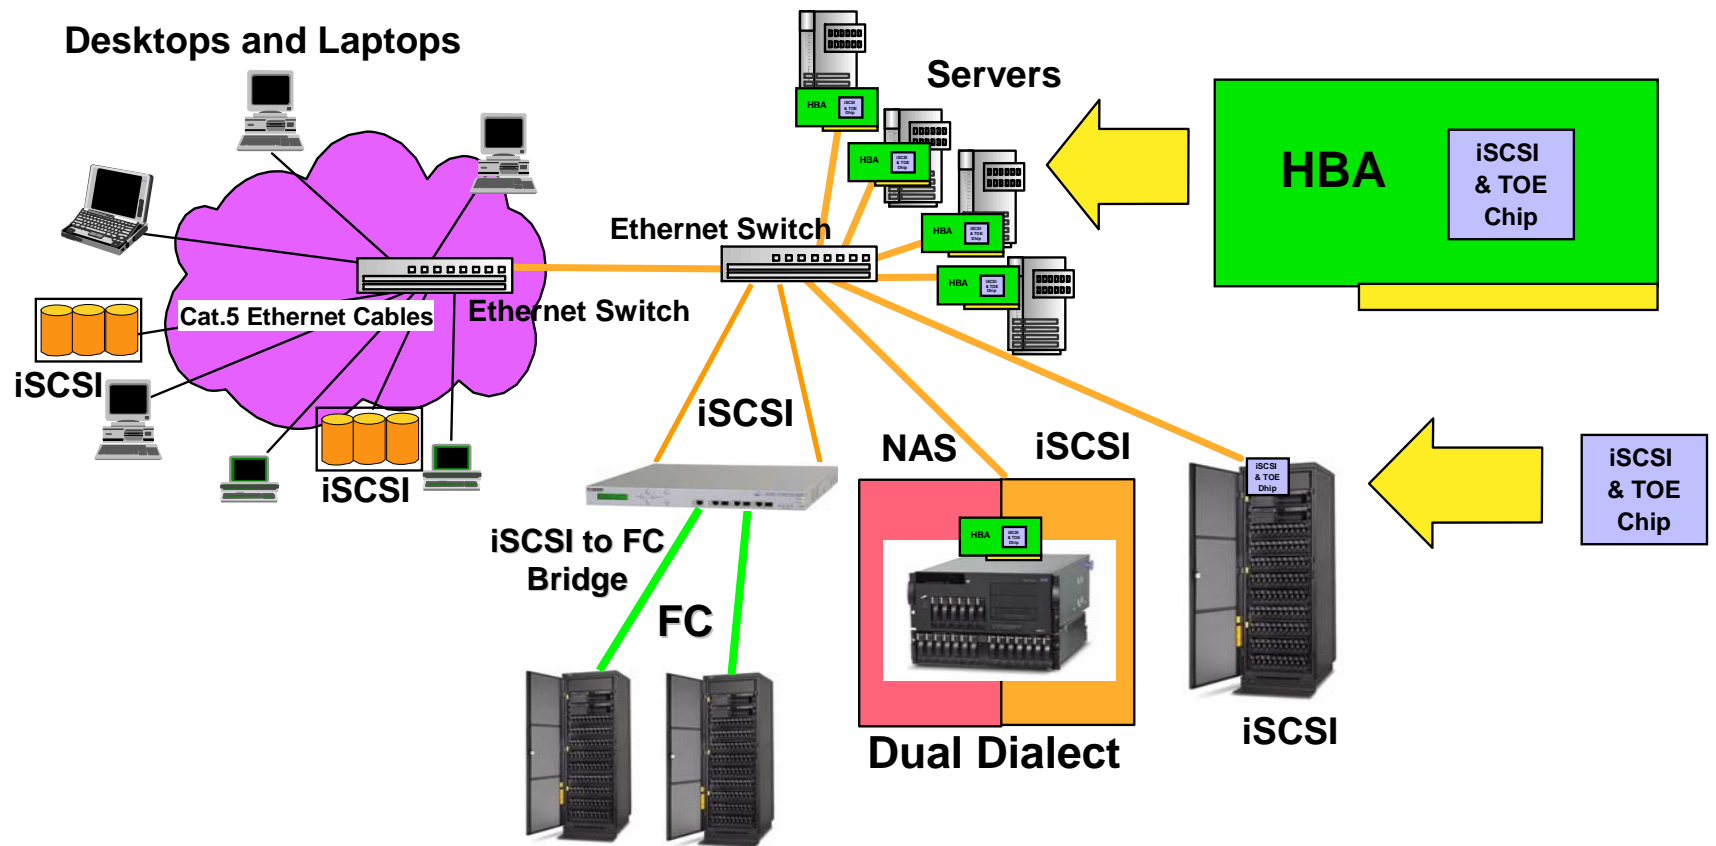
Desktops and Laptops

Servers

HBA

iSCSI & TOE Chip

HBA

iSCSI & TOE Chip

HBA

iSCSI & TOE Chip

HBA

iSCSI & TOE Chip

HBA

iSCSI & TOE Chip

Ethernet Switch

Cat.5 Ethernet Cables

Ethernet Switch

iSCSI

iSCSI

iSCSI

NAS

iSCSI

iSCSI & TOE Chip

iSCSI & TOE Chip

HBA

iSCSI & TOE Chip

iSCSI to FC Bridge

FC

Dual Dialect

iSCSI